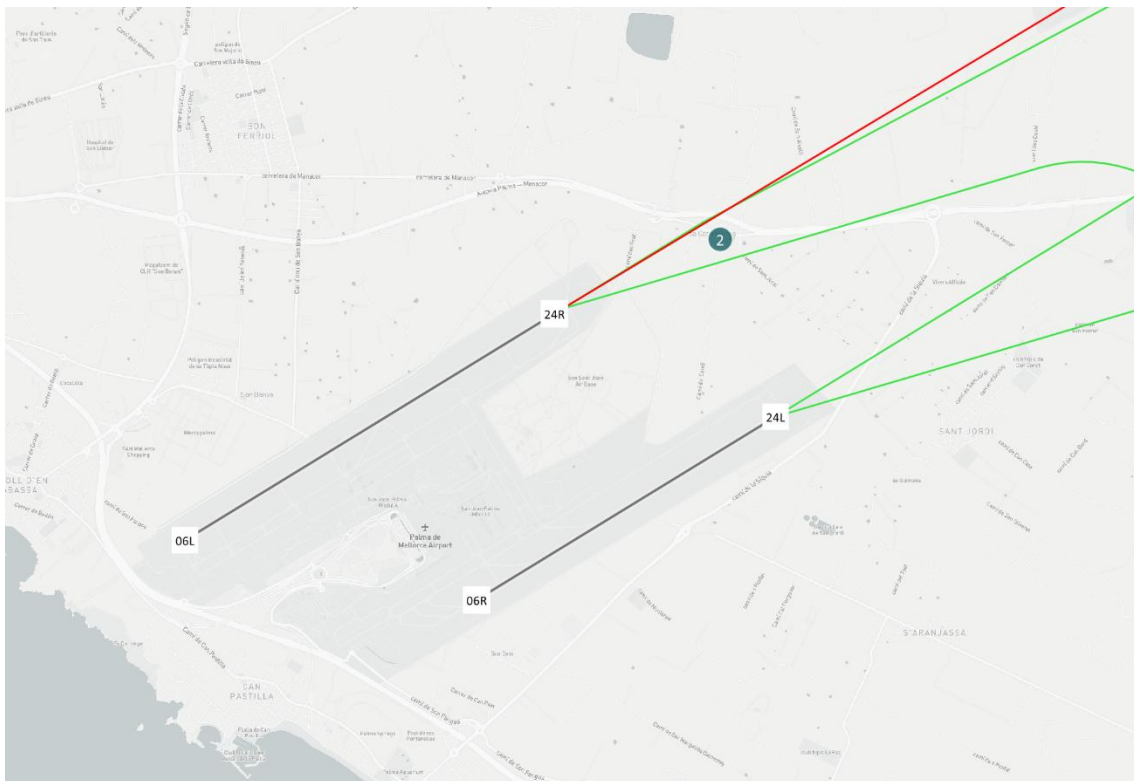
Carretera vella de Bunyola

SON FERRIOL

Carretera de Manacor

Autovia Palma — Manacor

2

24R

24L

Son Sant Joan Air Base

Son Blanc

SANT JORDI

06L

Palma de Mallorca Airport

06R

S'ARANJASSA

SAN PASTILLA

COLL D'EN RABASSA

Carrer de Can Pastilla

Camí de la Síquia